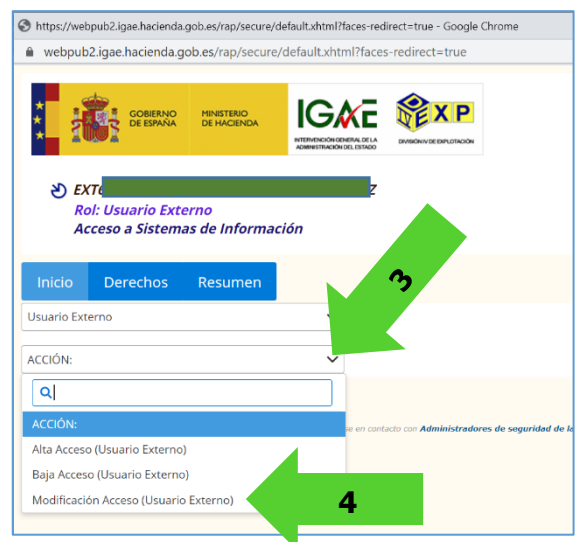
https://webpub2.igae.hacienda.gob.es/rap/secure/default.xhtml?faces-redirect=true - Google Chrome

webpub2.igae.hacienda.gob.es/rap/secure/default.xhtml?faces-redirect=true

GOBIERNO DE ESPAÑA
MINISTERIO DE HACIENDA
IGAE
INTERVENCIÓN GENERAL DE LA ADMINISTRACIÓN DEL ESTADO
EXP
DIVISIÓN IV DE EXPLOTACIÓN

EXT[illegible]Z
Rol: Usuario Externo
Acceso a Sistemas de Información

3

Inicio
Derechos
Resumen

Usuario Externo

ACCIÓN:

ACCIÓN:
Alta Acceso (Usuario Externo)
Baja Acceso (Usuario Externo)
Modificación Acceso (Usuario Externo)

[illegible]e en contacto con Administradores de seguridad de la

4